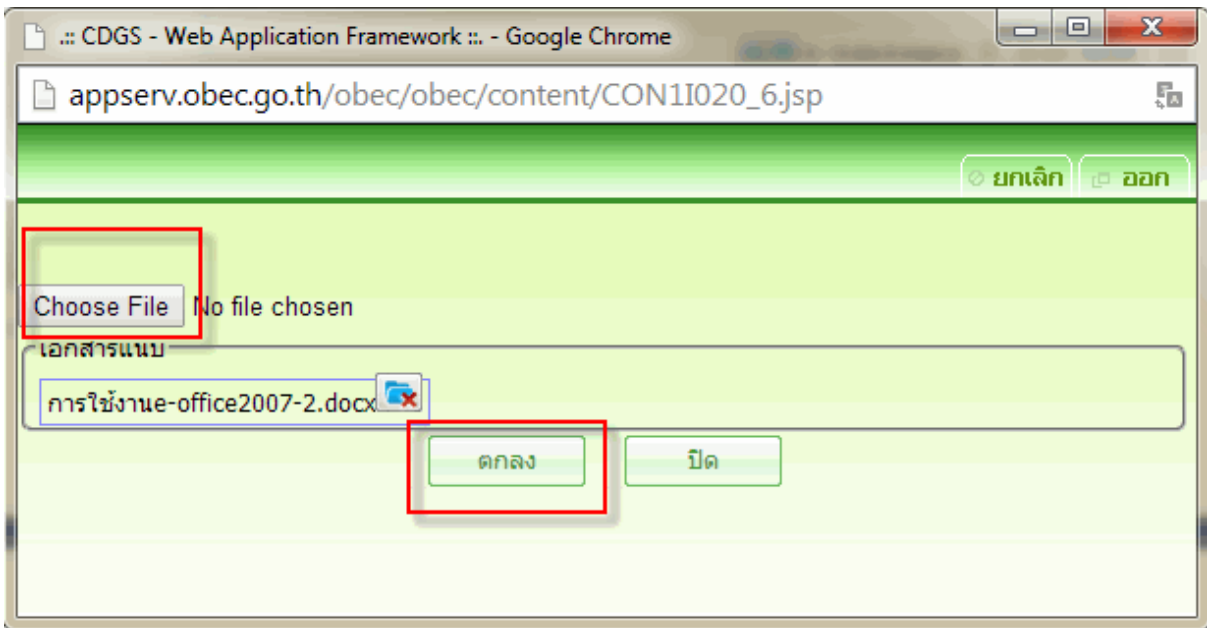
.:: CDGS - Web Application Framework ::. - Google Chrome

appserv.obec.go.th/obec/obec/content/CON1I020_6.jsp

ยกเลิก ออก

Choose File No file chosen

เอกสารแนบ

การใช้งานe-office2007-2.docx

ตกลง ปิด